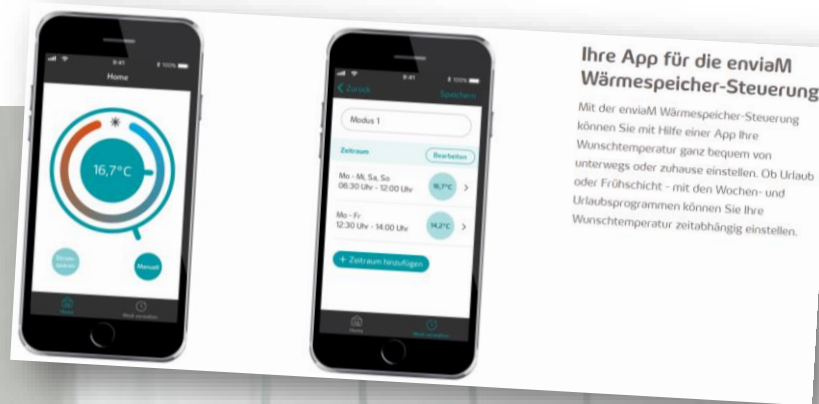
9:41

100%

Home

16,7°C

Manuell

Home

9:41

100%

Zurück

Speichern

Modus 1

Zeitraum

Bearbeiten

Mo - Mi, Sa, So
06:30 Uhr - 12:00 Uhr

16,7°C

Mo - Fr
12:30 Uhr - 14:00 Uhr

14,2°C

+ Zeitraum hinzufügen

Home

Ihre App für die enviaM Wärmespeicher-Steuerung

Mit der enviaM Wärmespeicher-Steuerung können Sie mit Hilfe einer App Ihre Wunschtemperatur ganz bequem von unterwegs oder zuhause einstellen. Ob Urlaub oder Frühschicht - mit den Wochen- und Urlaubsprogrammen können Sie Ihre Wunschtemperatur zeitabhängig einstellen.